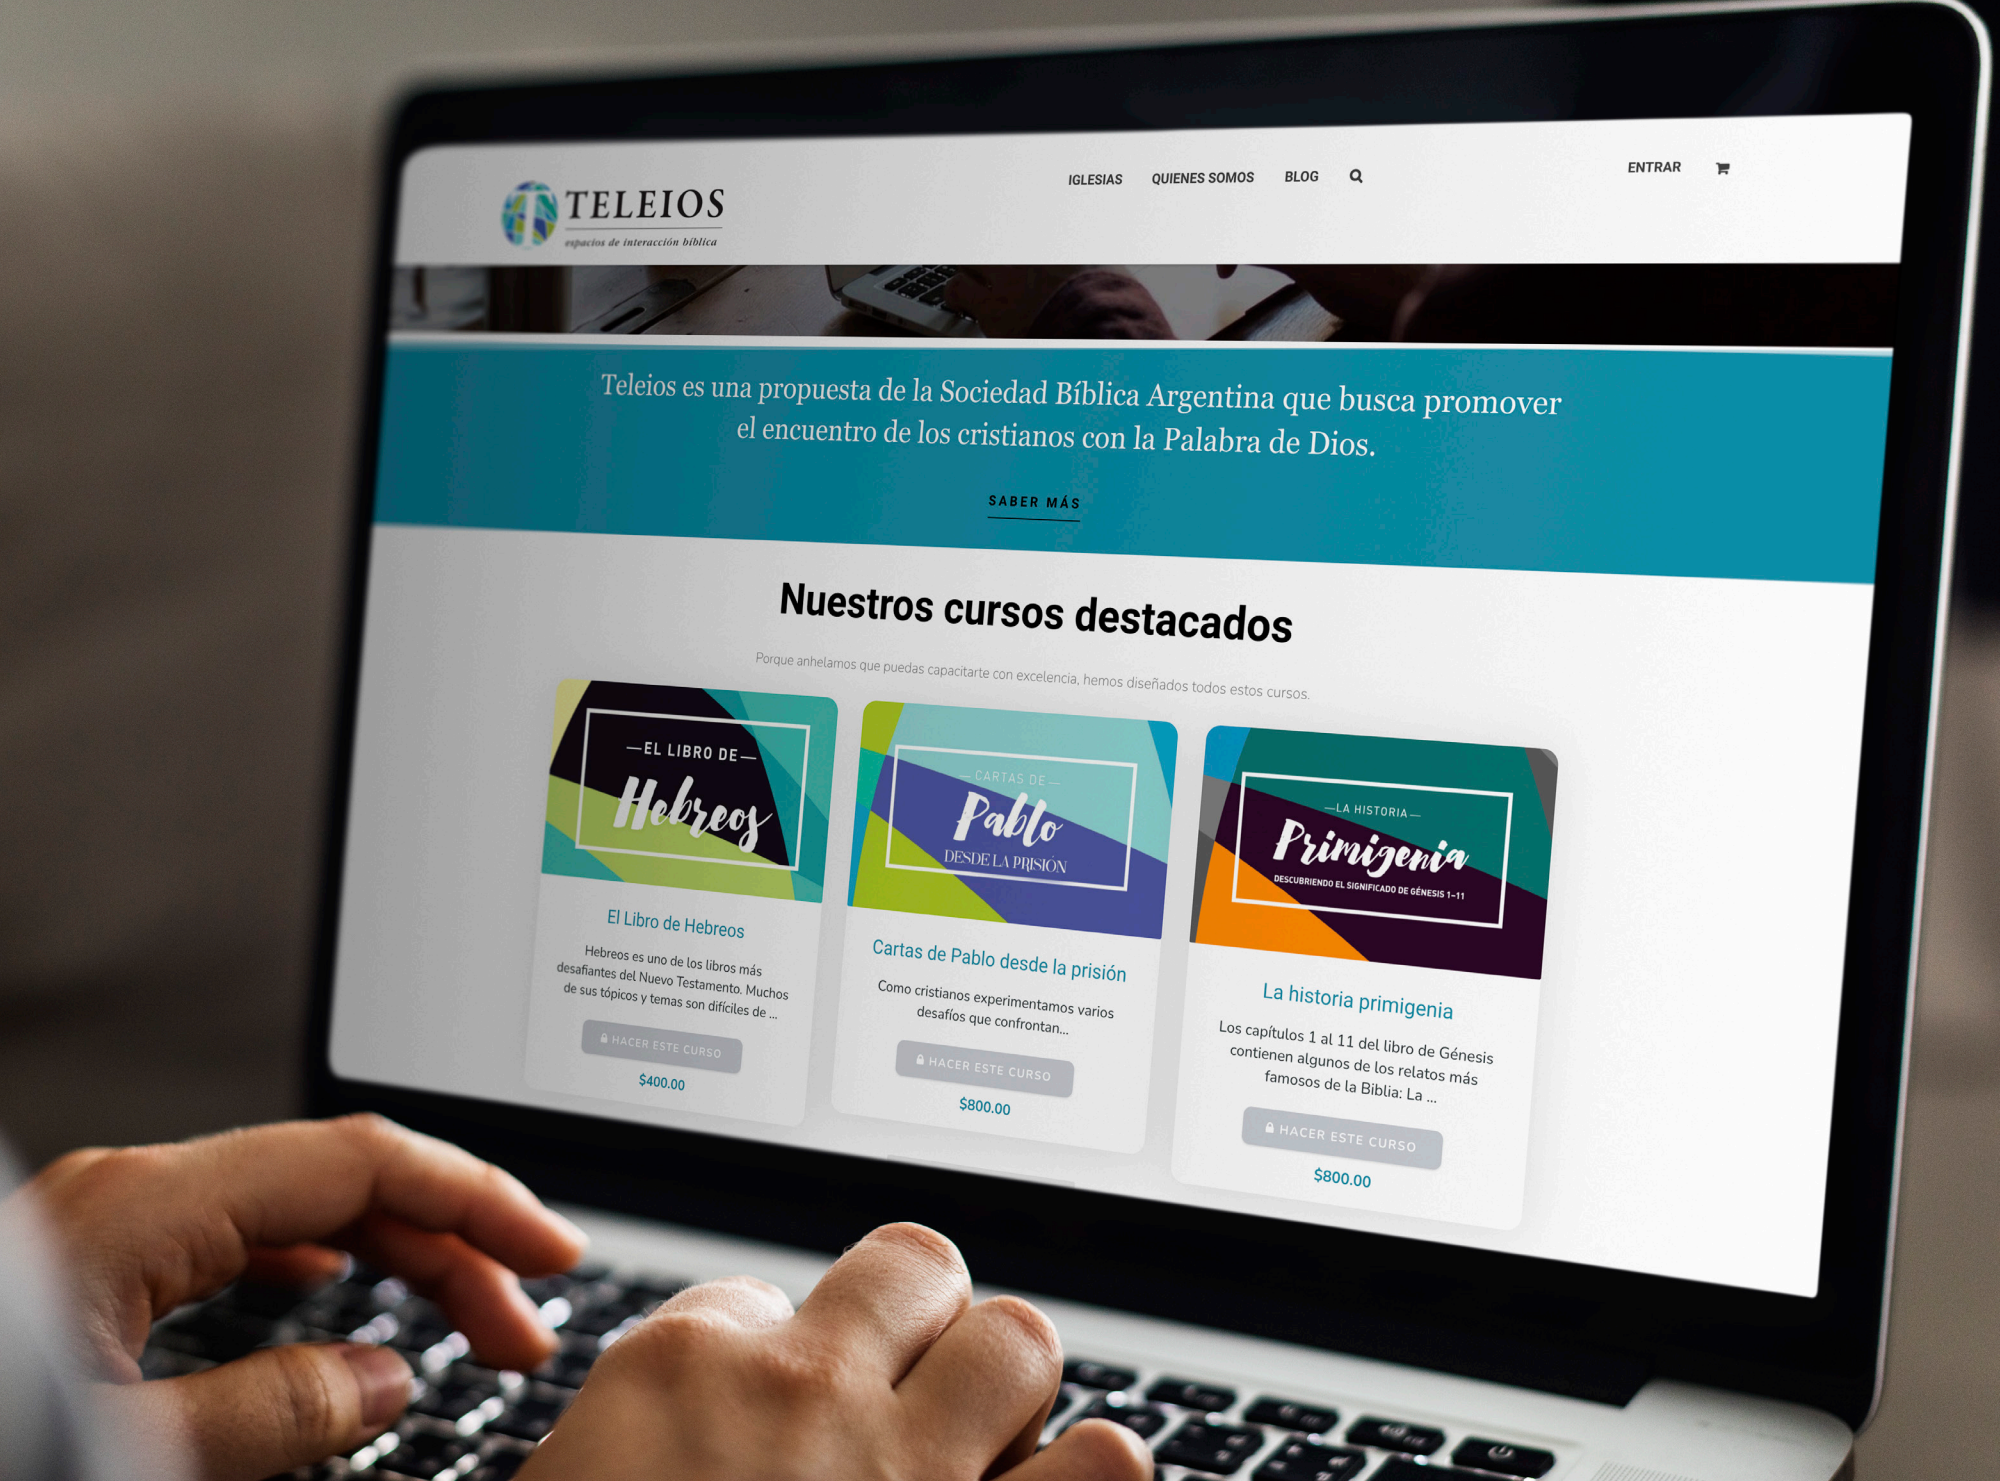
TELEIOS
espacios de interacción bíblica

IGLESIAS QUIENES SOMOS BLOG

ENTRAR

Teleios es una propuesta de la Sociedad Bíblica Argentina que busca promover el encuentro de los cristianos con la Palabra de Dios.

SABER MÁS

Nuestros cursos destacados

Porque anhelamos que puedas capacitarte con excelencia, hemos diseñados todos estos cursos.

—EL LIBRO DE—
Hebreos

El Libro de Hebreos

Hebreos es uno de los libros más desafiantes del Nuevo Testamento. Muchos de sus tópicos y temas son difíciles de ...

HACER ESTE CURSO

$400.00

— CARTAS DE —
Pablo
DESDE LA PRISIÓN

Cartas de Pablo desde la prisión

Como cristianos experimentamos varios desafíos que confrontan...

HACER ESTE CURSO

$800.00

—LA HISTORIA—
Primigenia
DESCUBRIENDO EL SIGNIFICADO DE GÉNESIS 1-11

La historia primigenia

Los capítulos 1 al 11 del libro de Génesis contienen algunos de los relatos más famosos de la Biblia: La ...

HACER ESTE CURSO

$800.00